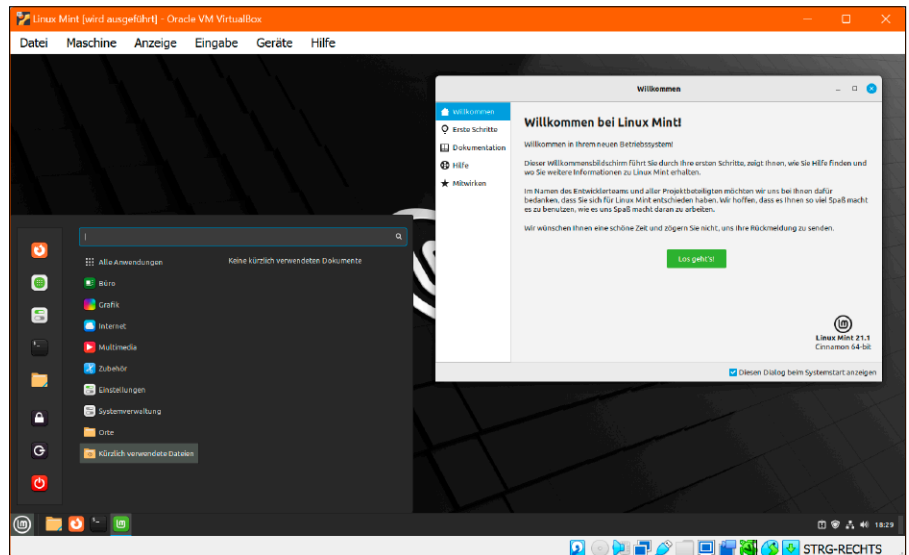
Linux Mint [wird ausgeführt] - Oracle VM VirtualBox

Datei Maschine Anzeige Eingabe Geräte Hilfe

Willkommen

Willkommen
Erste Schritte
Dokumentation
Hilfe
Mitwirken

Willkommen bei Linux Mint!

Willkommen in Ihrem neuen Betriebssystem!

Dieser Willkommensbildschirm führt Sie durch Ihre ersten Schritte, zeigt Ihnen, wie Sie Hilfe finden und wo Sie weitere Informationen zu Linux Mint erhalten.

Im Namen des Entwicklerteams und aller Projektbeteiligten möchten wir uns bei Ihnen dafür bedanken, dass Sie sich für Linux Mint entschieden haben. Wir hoffen, dass es Ihnen so viel Spaß macht es zu benutzen, wie es uns Spaß macht daran zu arbeiten.

Wir wünschen Ihnen eine schöne Zeit und zögern Sie nicht, uns Ihre Rückmeldung zu senden.

Los geht's!

Linux Mint 21.1
Cinnamon 64-bit

Diesen Dialog beim Systemstart anzeigen

Alle Anwendungen
Büro
Grafik
Internet
Multimedia
Zubehör
Einstellungen
Systemverwaltung
Orte
Kürzlich verwendete Dateien

Keine kürzlich verwendeten Dokumente

18:29

STRG-RECHTS